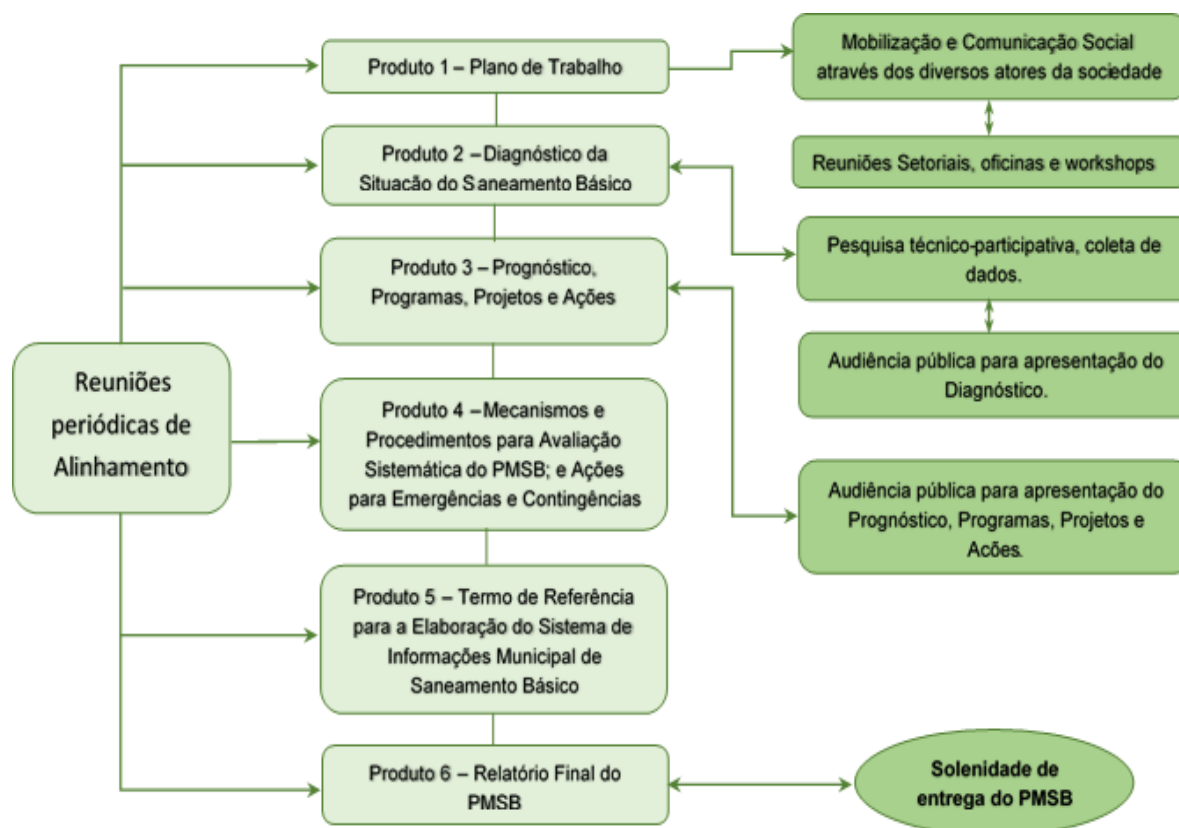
Produto 1 – Plano de Trabalho

Produto 2 – Diagnóstico da Situação do Saneamento Básico

Produto 3 – Prognóstico, Programas, Projetos e Ações

Produto 4 – Mecanismos e Procedimentos para Avaliação Sistemática do PMSB; e Ações para Emergências e Contingências

Produto 5 – Termo de Referência para a Elaboração do Sistema de Informações Municipal de Saneamento Básico

Produto 6 – Relatório Final do PMSB

Reuniões periódicas de Alinhamento

Mobilização e Comunicação Social através dos diversos atores da sociedade

Reuniões Setoriais, oficinas e workshops

Pesquisa técnico-participativa, coleta de dados.

Audiência pública para apresentação do Diagnóstico.

Audiência pública para apresentação do Prognóstico, Programas, Projetos e Ações.

Solenidade de entrega do PMSB